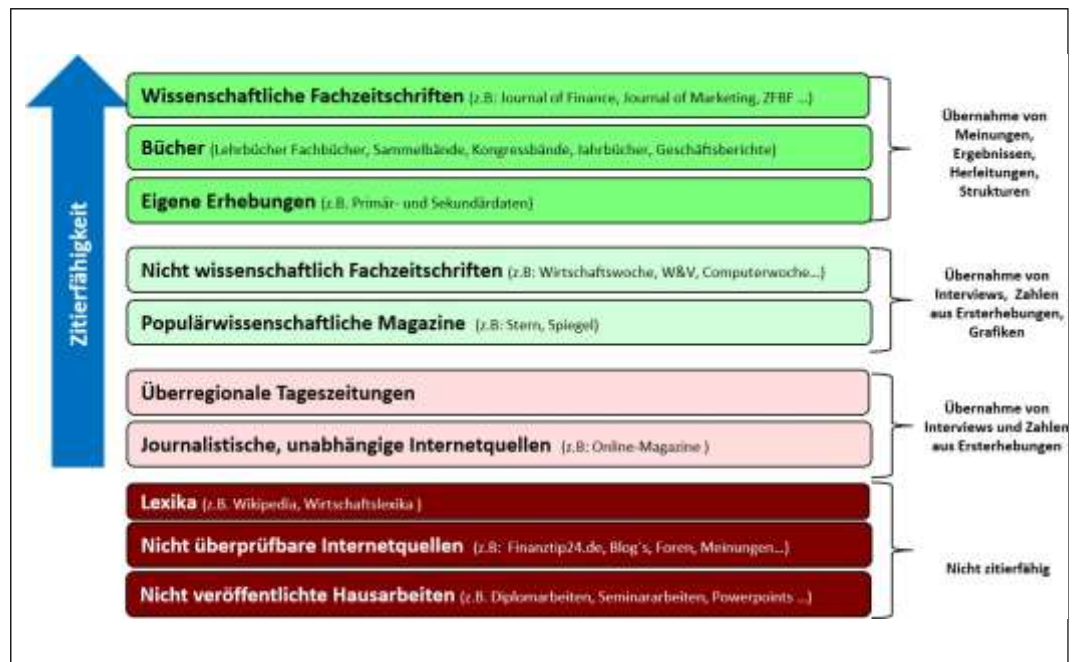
Zitierfähigkeit

Wissenschaftliche Fachzeitschriften (z.B: Journal of Finance, Journal of Marketing, ZFBF ...)

Bücher (Lehrbücher Fachbücher, Sammelbände, Kongressbände, Jahrbücher, Geschäftsberichte)

Eigene Erhebungen (z.B. Primär- und Sekundärdaten)

Übernahme von Meinungen, Ergebnissen, Herleitungen, Strukturen

Nicht wissenschaftlich Fachzeitschriften (z.B: Wirtschaftswoche, W&V, Computerwoche...)

Populärwissenschaftliche Magazine (z.B: Stern, Spiegel)

Übernahme von Interviews, Zahlen aus Ersterhebungen, Grafiken

Überregionale Tageszeitungen

Journalistische, unabhängige Internetquellen (z.B: Online-Magazine )

Übernahme von Interviews und Zahlen aus Ersterhebungen

Lexika (z.B. Wikipedia, Wirtschaftslexika )

Nicht überprüfbare Internetquellen (z.B: Finanztip24.de, Blog's, Foren, Meinungen...)

Nicht veröffentlichte Hausarbeiten (z.B. Diplomarbeiten, Seminararbeiten, Powerpoints ...)

Nicht zitierfähig